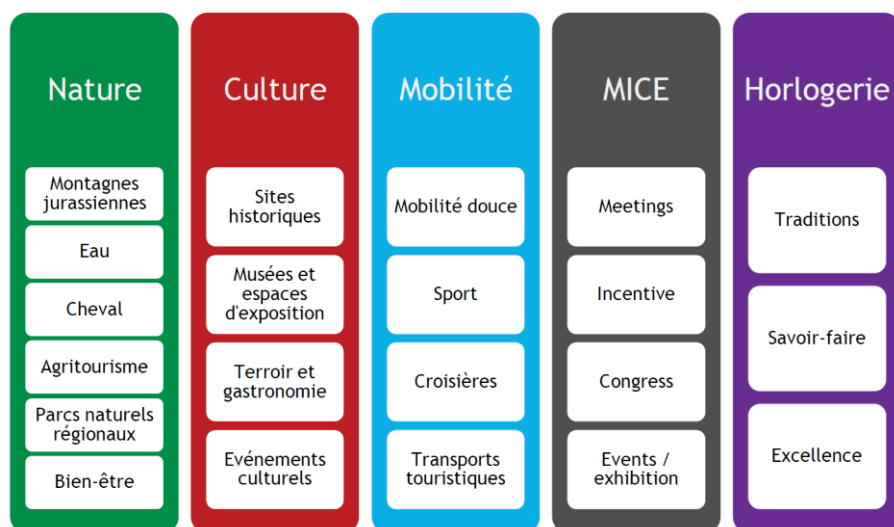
Nature

Montagnes jurassiennes

Eau

Cheval

Agritourisme

Parcs naturels régionaux

Bien-être

Culture

Sites historiques

Musées et espaces d'exposition

Terroir et gastronomie

Evénements culturels

Mobilité

Mobilité douce

Sport

Croisières

Transports touristiques

MICE

Meetings

Incentive

Congress

Events / exhibition

Horlogerie

Traditions

Savoir-faire

Excellence